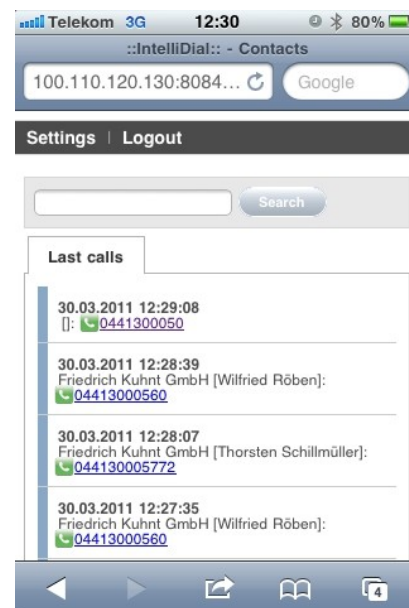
Telekom 3G 12:30 80%

::IntelliDial:: - Contacts

100.110.120.130:8084...

Google

Settings | Logout

Search

Last calls

30.03.2011 12:29:08
[]: 0441300050

30.03.2011 12:28:39
Friedrich Kuhnt GmbH [Wilfried Röben]:
04413000560

30.03.2011 12:28:07
Friedrich Kuhnt GmbH [Thorsten Schillmüller]:
044130005772

30.03.2011 12:27:35
Friedrich Kuhnt GmbH [Wilfried Röben]:
04413000560

4